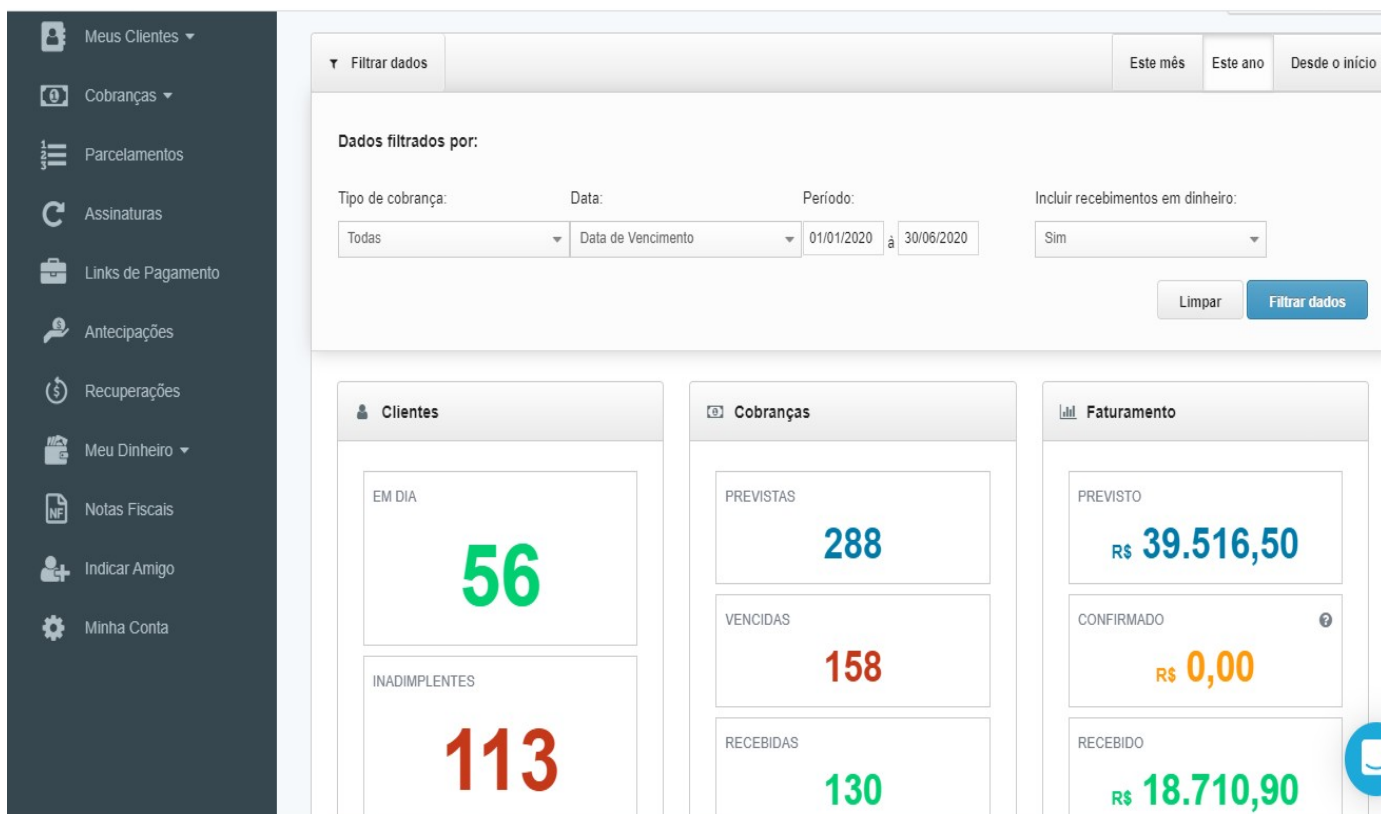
Meus Clientes
Cobranças
Parcelamentos
Assinaturas
Links de Pagamento
Antecipações
Recuperações
Meu Dinheiro
Notas Fiscais
Indicar Amigo
Minha Conta

Filtrar dados

Este mês | Este ano | Desde o início

Dados filtrados por:

Tipo de cobrança: Todas
Data: Data de Vencimento
Período: 01/01/2020 à 30/06/2020
Incluir recebimentos em dinheiro: Sim

Limpar
Filtrar dados

Clientes
EM DIA
56
INADIMPLENTES
113

Cobranças
PREVISTAS
288
VENCIDAS
158
RECEBIDAS
130

Faturamento
PREVISTO
R$ 39.516,50
CONFIRMADO
R$ 0,00
RECEBIDO
R$ 18.710,90